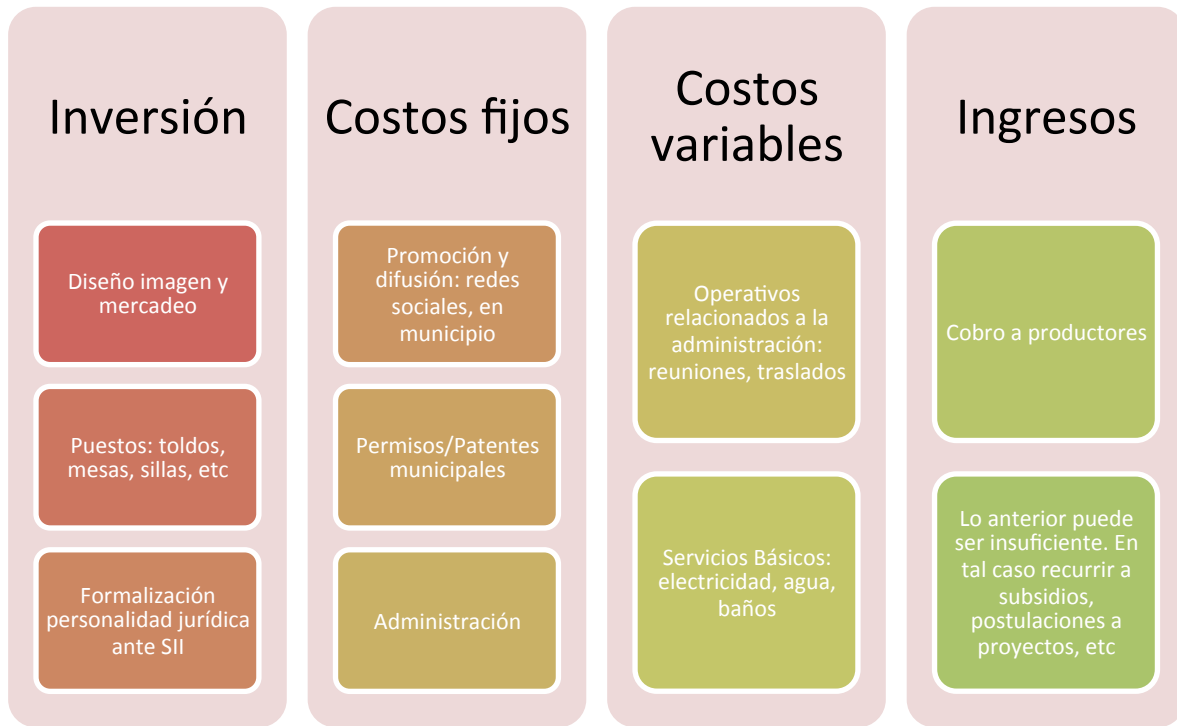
Inversión

Diseño imagen y mercadeo

Puestos: toldos, mesas, sillas, etc

Formalización personalidad jurídica ante SII

Costos fijos

Promoción y difusión: redes sociales, en municipio

Permisos/Patentes municipales

Administración

Costos variables

Operativos relacionados a la administración: reuniones, traslados

Servicios Básicos: electricidad, agua, baños

Ingresos

Cobro a productores

Lo anterior puede ser insuficiente. En tal caso recurrir a subsidios, postulaciones a proyectos, etc